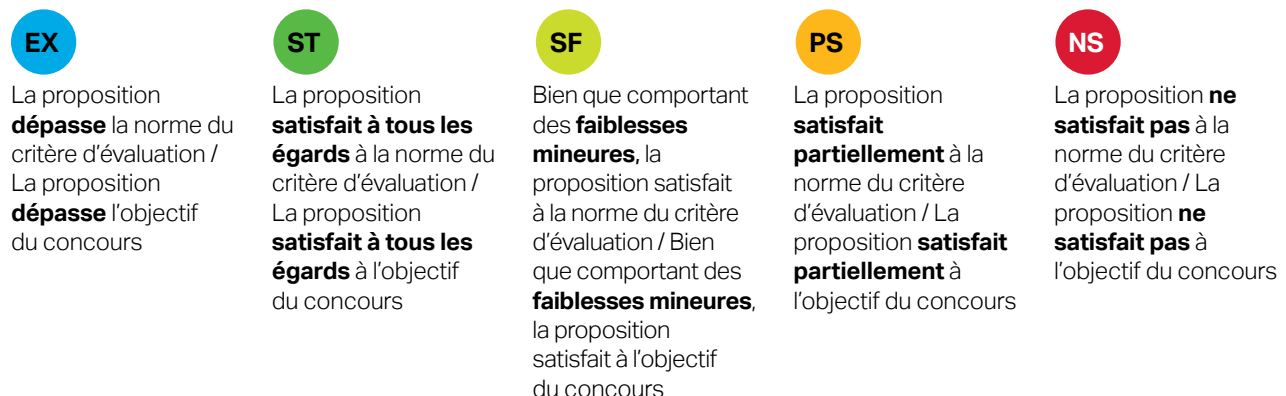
EX

La proposition dépasse la norme du critère d'évaluation / La proposition dépasse l'objectif du concours

ST

La proposition satisfait à tous les égards à la norme du critère d'évaluation / La proposition satisfait à tous les égards à l'objectif du concours

SF

Bien que comportant des faiblesses mineures, la proposition satisfait à la norme du critère d'évaluation / Bien que comportant des faiblesses mineures, la proposition satisfait à l'objectif du concours

PS

La proposition satisfait partiellement à la norme du critère d'évaluation / La proposition satisfait partiellement à l'objectif du concours

NS

La proposition ne satisfait pas à la norme du critère d'évaluation / La proposition ne satisfait pas à l'objectif du concours